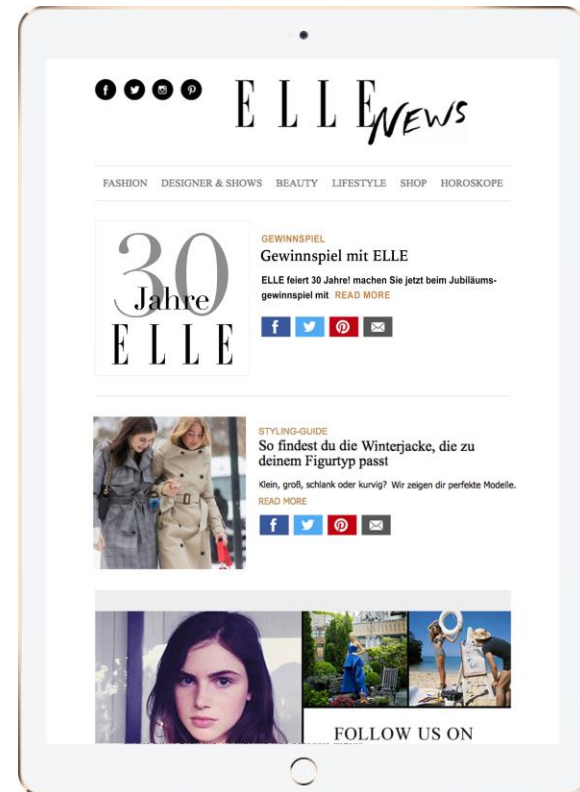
ELLE NEWS

FASHION DESIGNER & SHOWS BEAUTY LIFESTYLE SHOP HOROSKOPE

30 Jahre ELLE

GEWINNSPIEL
Gewinnspiel mit ELLE
ELLE feiert 30 Jahre! machen Sie jetzt beim Jubiläumsgewinnspiel mit READ MORE

STYLING-GUIDE
So findest du die Winterjacke, die zu deinem Figurtyp passt
Klein, groß, schlank oder kurvig? Wir zeigen dir perfekte Modelle.
READ MORE

FOLLOW US ON